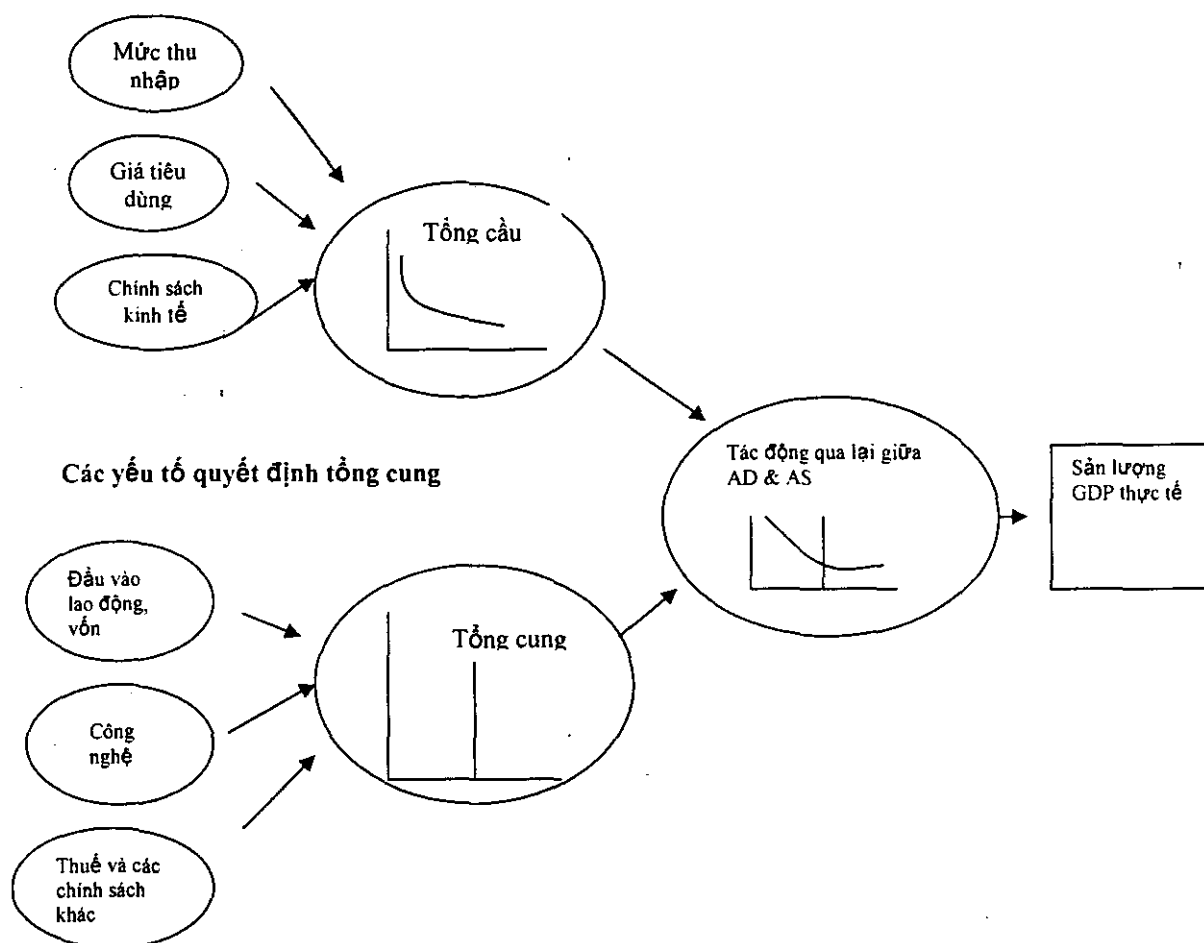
Mức thu nhập

Giá tiêu dùng

Chính sách kinh tế

Tổng cầu

Các yếu tố quyết định tổng cung

Tác động qua lại giữa AD & AS

Sản lượng GDP thực tế

Đầu vào lao động, vốn

Tổng cung

Công nghệ

Thuế và các chính sách khác